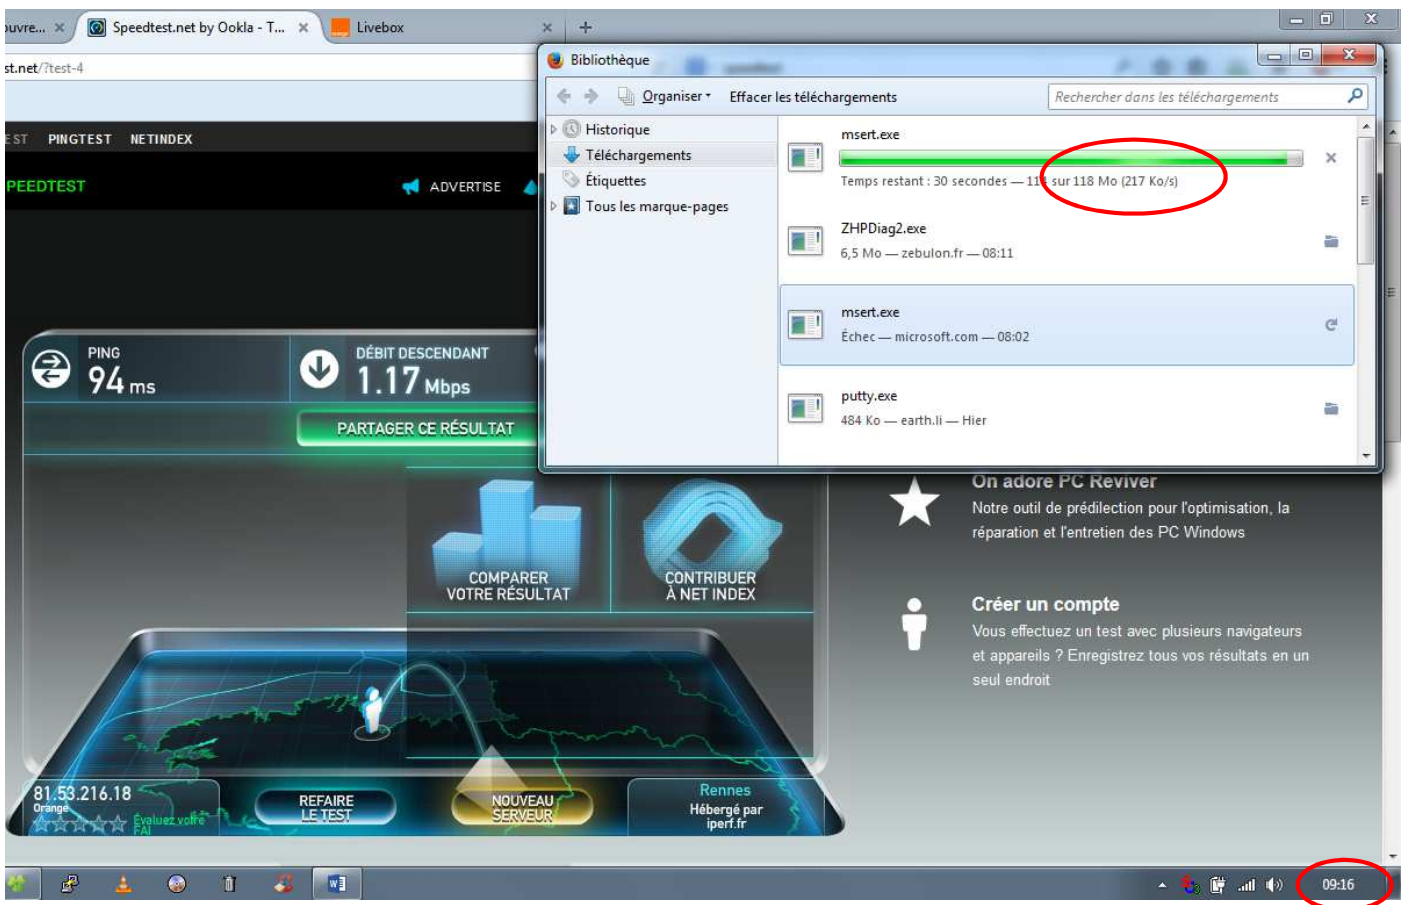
ouvre... ×
Speedtest.net by Ookla - T... ×
Livebox ×
+

st.net/?test-4

EST PINGTEST NETINDEX

PEEDTEST
ADVERTISE

Bibliothèque

Organiser ▾ Effacer les téléchargements
Rechercher dans les téléchargements

Historique
Téléchargements
Étiquettes
Tous les marque-pages

msert.exe
Temps restant : 30 secondes — 11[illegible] sur 118 Mo (217 Ko/s)

ZHPDiag2.exe
6,5 Mo — zebulon.fr — 08:11

msert.exe
Échec — microsoft.com — 08:02

putty.exe
484 Ko — earth.li — Hier

PING
94 ms

DÉBIT DESCENDANT
1.17 Mbps

PARTAGER CE RÉSULTAT

COMPARER VOTRE RÉSULTAT

CONTRIBUER À NET INDEX

On adore PC Reviver
Notre outil de prédilection pour l'optimisation, la réparation et l'entretien des PC Windows

Créer un compte
Vous effectuez un test avec plusieurs navigateurs et appareils ? Enregistrez tous vos résultats en un seul endroit

81.53.216.18
Orange
Évaluez votre FAI

REFAIRE LE TEST

NOUVEAU SERVEUR

Rennes
Hébergé par iperf.fr

09:16